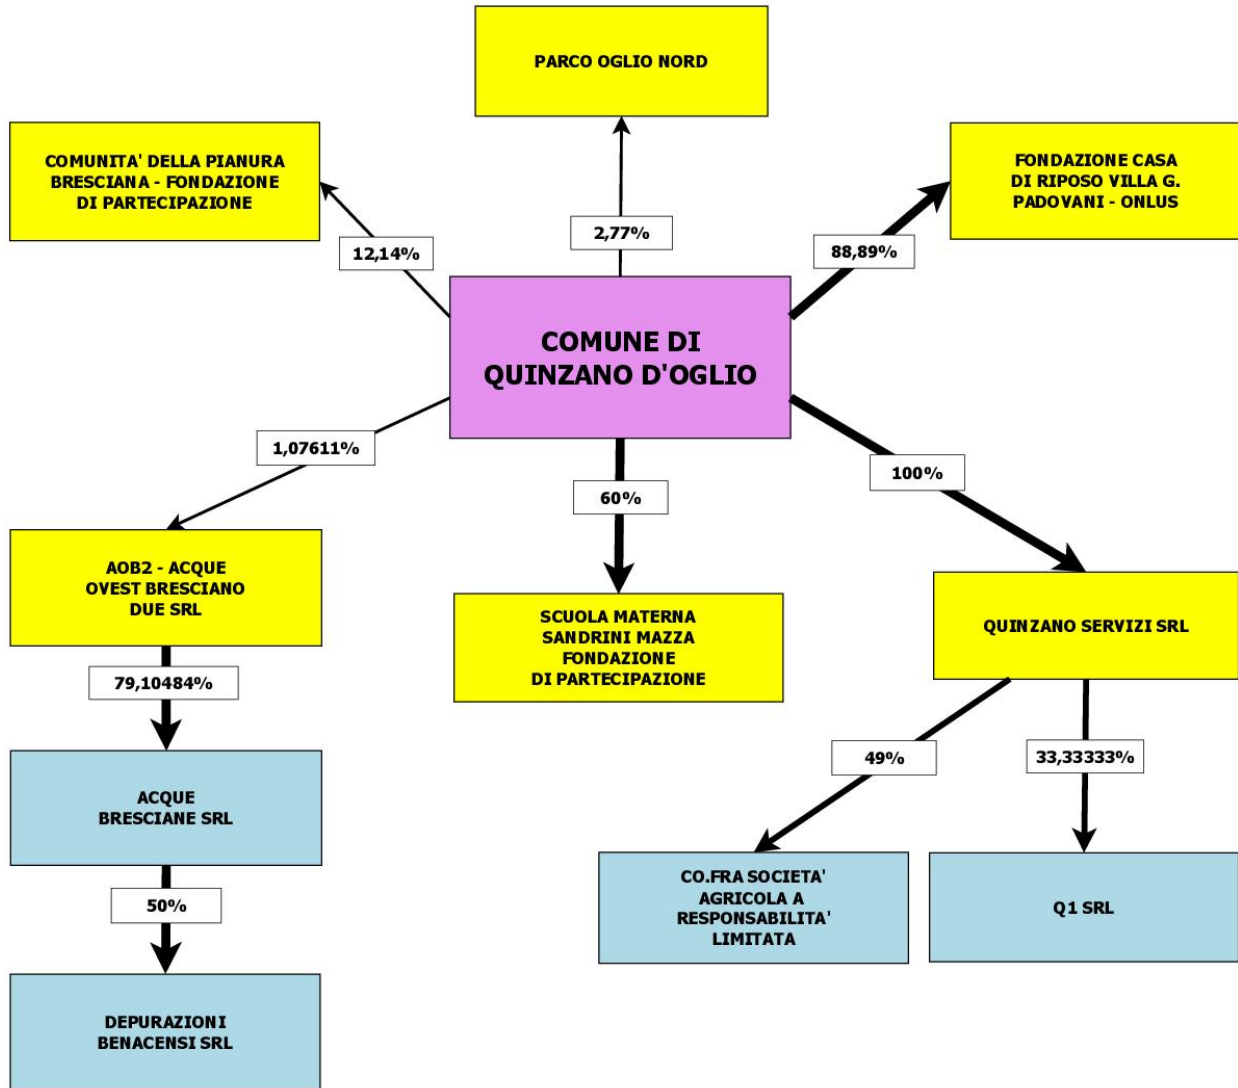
PARCO OGLIO NORD

COMUNITA' DELLA PIANURA BRESCIANA - FONDAZIONE DI PARTECIPAZIONE

FONDAZIONE CASA DI RIPOSO VILLA G. PADOVANI - ONLUS

12,14%

2,77%

88,89%

COMUNE DI QUINZANO D'OGLIO

1,07611%

60%

100%

AOB2 - ACQUE OVEST BRESCIANO DUE SRL

SCUOLA MATERNA SANDRINI MAZZA FONDAZIONE DI PARTECIPAZIONE

QUINZANO SERVIZI SRL

79,10484%

49%

33,33333%

ACQUE BRESCIANE SRL

CO.FRA SOCIETA' AGRICOLA A RESPONSABILITA' LIMITATA

Q1 SRL

50%

DEPURAZIONI BENACENSI SRL